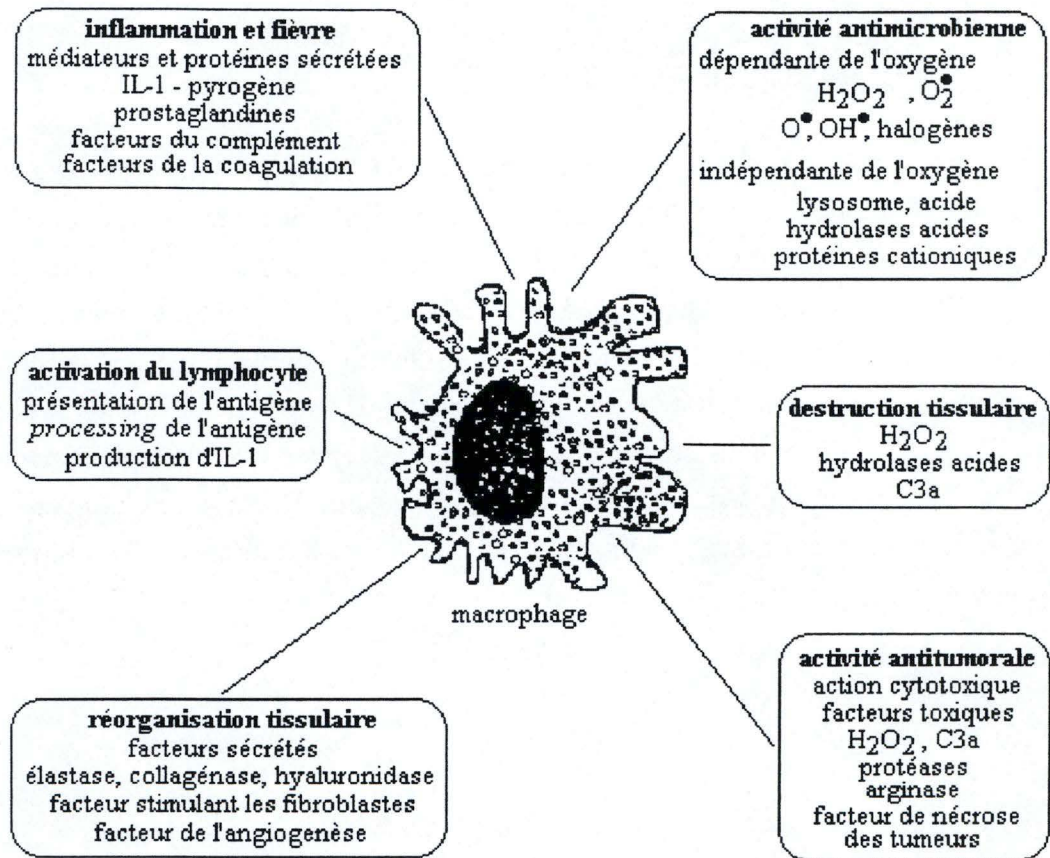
**inflammation et fièvre**
médiateurs et protéines sécrétées
IL-1 - pyrogène
prostaglandines
facteurs du complément
facteurs de la coagulation

**activité antimicrobienne**
dépendante de l'oxygène
$H_2O_2$ , $O_2^\bullet$
$O^\bullet$, $OH^\bullet$, halogènes
indépendante de l'oxygène
lysosome, acide
hydrolases acides
protéines cationiques

**activation du lymphocyte**
présentation de l'antigène
*processing* de l'antigène
production d'IL-1

**destruction tissulaire**
$H_2O_2$
hydrolases acides
C3a

macrophage

**activité antitumorale**
action cytotoxique
facteurs toxiques
$H_2O_2$ , C3a
protéases
arginase
facteur de nécrose
des tumeurs

**réorganisation tissulaire**
facteurs sécrétés
élastase, collagénase, hyaluronidase
facteur stimulant les fibroblastes
facteur de l'angiogenèse